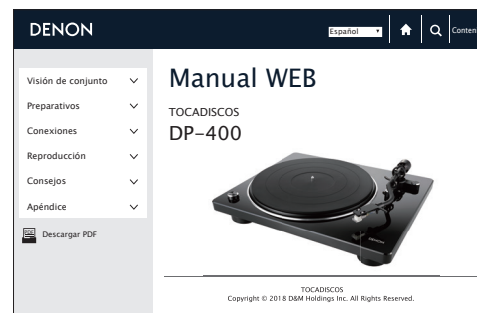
DENON

Español

Conten

Visión de conjunto

Preparativos

Conexiones

Reproducción

Consejos

Apéndice

Descargar PDF

Manual WEB

TOCADISCOS

DP-400

DENON

TOCADISCOS

Copyright © 2018 D&M Holdings Inc. All Rights Reserved.